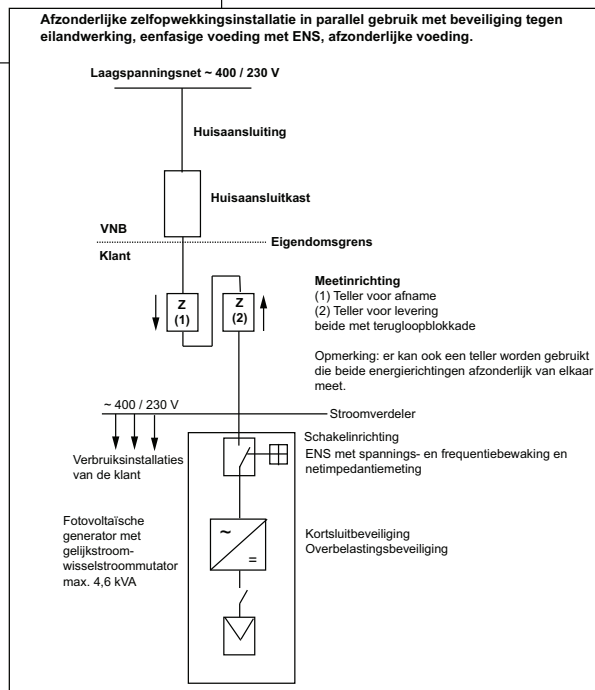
**Afzonderlijke zelfopwekkingsinstallatie in parallel gebruik met beveiliging tegen eilandwerking, eenfasige voeding met ENS, afzonderlijke voeding.**

**Laagspanningsnet ~ 400 / 230 V**

**Huisaansluiting**

**Huisaansluitkast**

**VNB**

**Eigendomsgrens**

**Klant**

**Z (1)**

**Z (2)**

**Meetinrichting**
(1) Teller voor afname
(2) Teller voor levering
beide met terugloopblokkade

Opmerking: er kan ook een teller worden gebruikt die beide energierichtingen afzonderlijk van elkaar meet.

~ 400 / 230 V

Stroomverdeler

Verbruiksinstallaties van de klant

Schakelinrichting
ENS met spannings- en frequentiebewaking en netimpedantiemeting

Fotovoltaïsche generator met gelijkstroomwisselstroommutator max. 4,6 kVA

~

=

Kortsluitbeveiliging
Overbelastingsbeveiliging